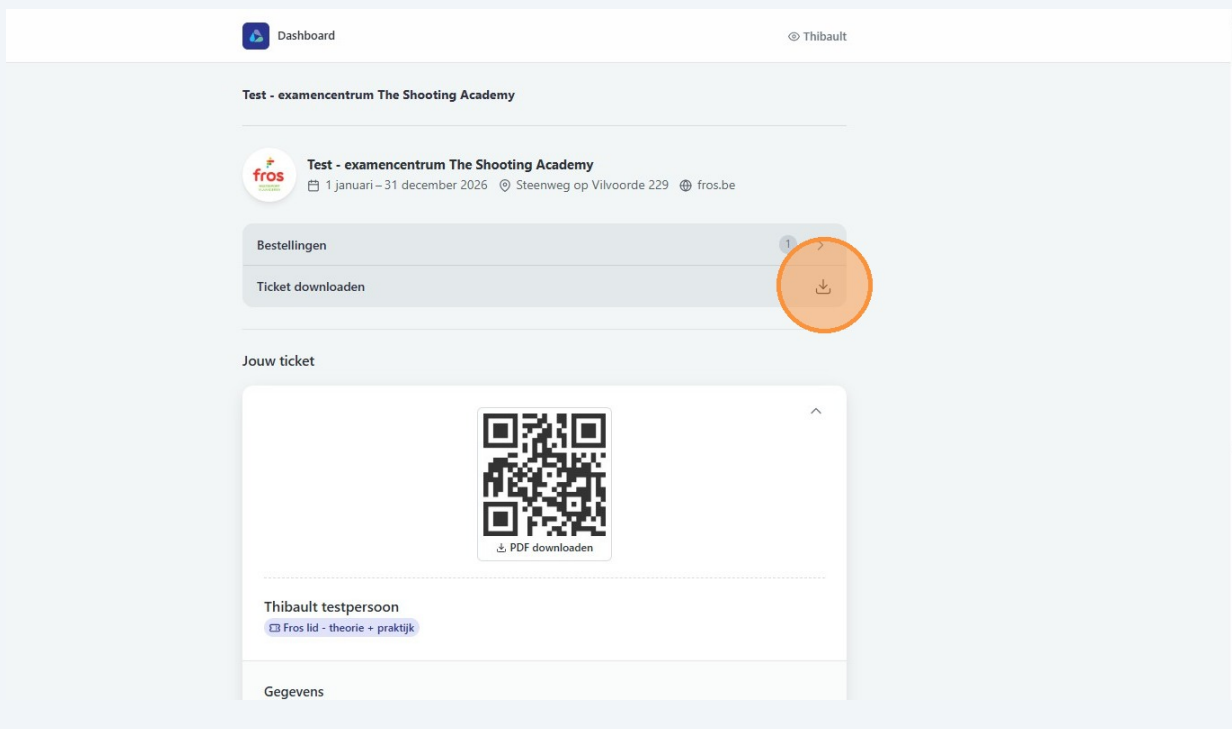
Dashboard

Thibault

Test - examencentrum The Shooting Academy

fros

Test - examencentrum The Shooting Academy
1 januari – 31 december 2026 Steenweg op Vilvoorde 229 fros.be

Bestellingen 1

Ticket downloaden

Jouw ticket

PDF downloaden

Thibault testpersoon
Fros lid - theorie + praktijk

Gegevens